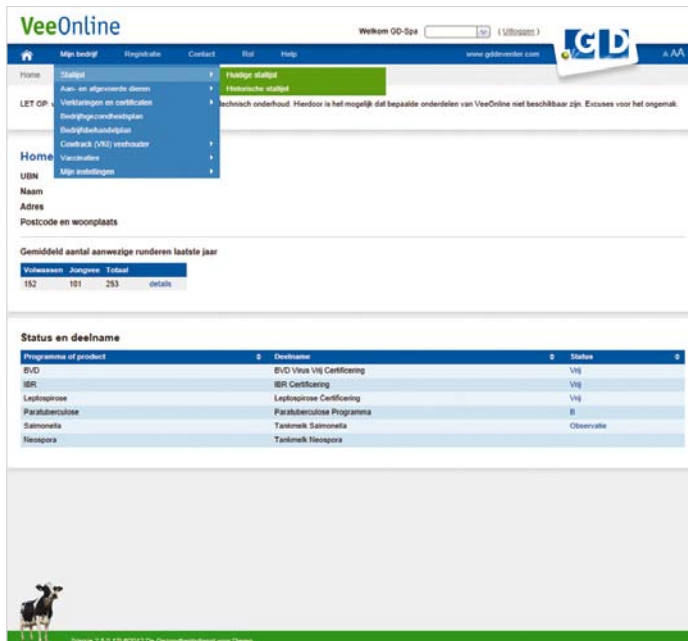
VeeOnline

Welkom GD-Spa ( Uitloggen )

GD

Mijn bedrijf Registratie Contact Rol Help www.gddeventer.com A AA

Home

Stallijst
Aan- en afgevoerde dieren
Verklaringen en certificaten
Bedrijfsgezondheidsplan
Bedrijfsbehandelplan
Cowtrack (VKI) veehouder
Vaccinaties
Mijn instellingen

Huidige stallijst
Historische stallijst

LET OP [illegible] technisch onderhoud. Hierdoor is het mogelijk dat bepaalde onderdelen van VeeOnline niet beschikbaar zijn. Excuses voor het ongemak.

Home

UBN
Naam
Adres
Postcode en woonplaats

Gemiddeld aantal aanwezige runderen laatste jaar

| Volwassen | Jongvee | Totaal | |
|---|---|---|---|
| 152 | 101 | 253 | details |

Status en deelname

| Programma of product | Deelname | Status |
|---|---|---|
| BVD | BVD Virus Vrij Certificering | Vrij |
| IBR | IBR Certificering | Vrij |
| Leptospirose | Leptospirose Certificering | Vrij |
| Paratuberculose | Paratuberculose Programma | 8 |
| Salmonella | Tankmelk Salmonella | Observatie |
| Neospora | Tankmelk Neospora | |

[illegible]